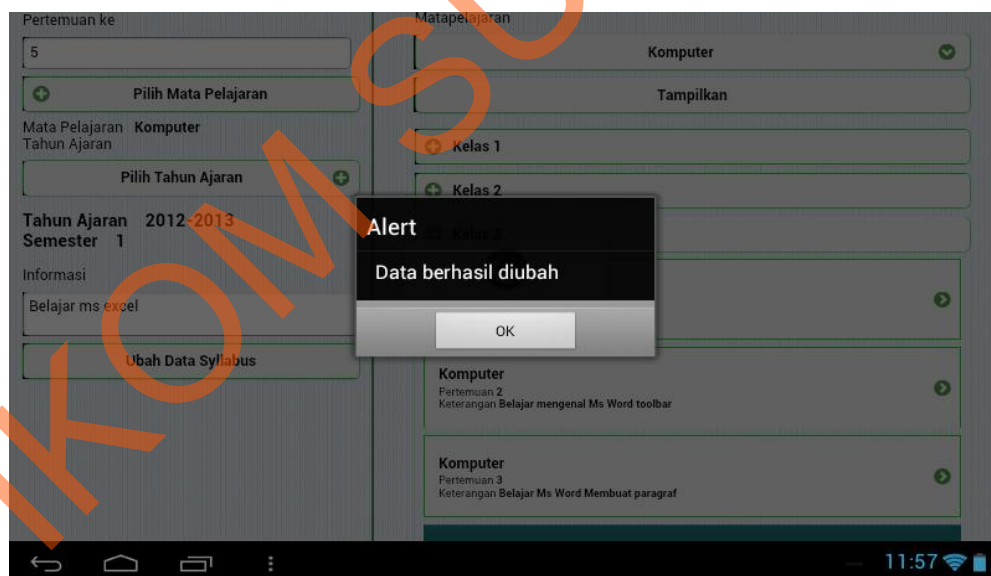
Pertemuan ke

5

Pilih Mata Pelajaran

Mata Pelajaran Komputer
Tahun Ajaran

Pilih Tahun Ajaran

Tahun Ajaran 2012-2013
Semester 1

Informasi

Belajar ms excel

Ubah Data Syllabus

Matapelajaran

Komputer

Tampilkan

Kelas 1

Kelas 2

Kelas 3

Alert

Data berhasil diubah

OK

Komputer
Pertemuan 2
Keterangan Belajar mengenal Ms Word toolbar

Komputer
Pertemuan 3
Keterangan Belajar Ms Word Membuat paragraf

11:57

KOMSU